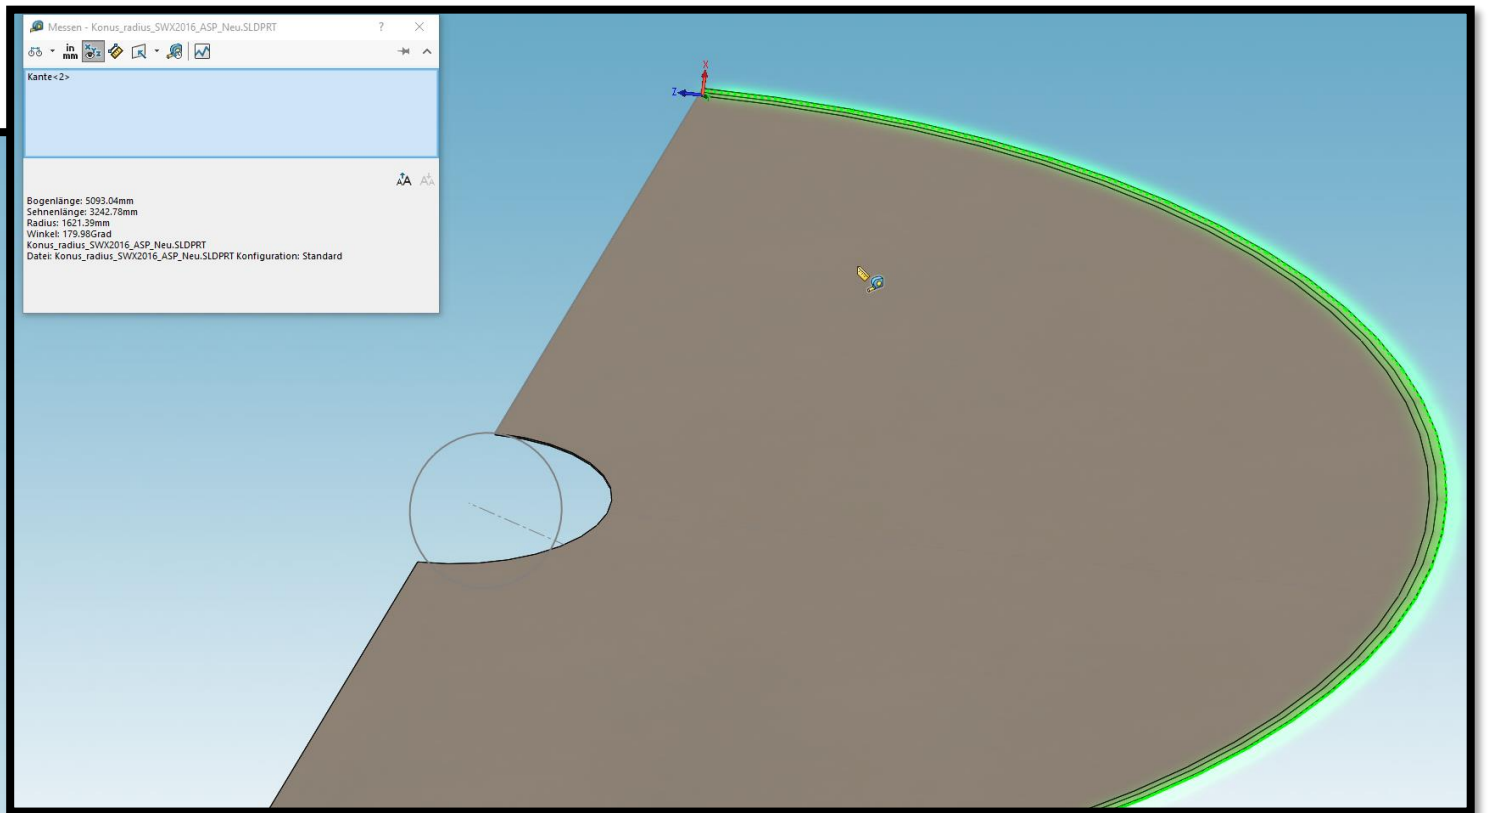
Messen - Konus_radius_SWX2016_ASP_Neu.SLDPRT ? ×

in
mm

Kante<2>

Bogenlänge: 5093.04mm
Sehnenlänge: 3242.78mm
Radius: 1621.39mm
Winkel: 179.98Grad
Konus_radius_SWX2016_ASP_Neu.SLDPRT
Datei: Konus_radius_SWX2016_ASP_Neu.SLDPRT Konfiguration: Standard

X
Z